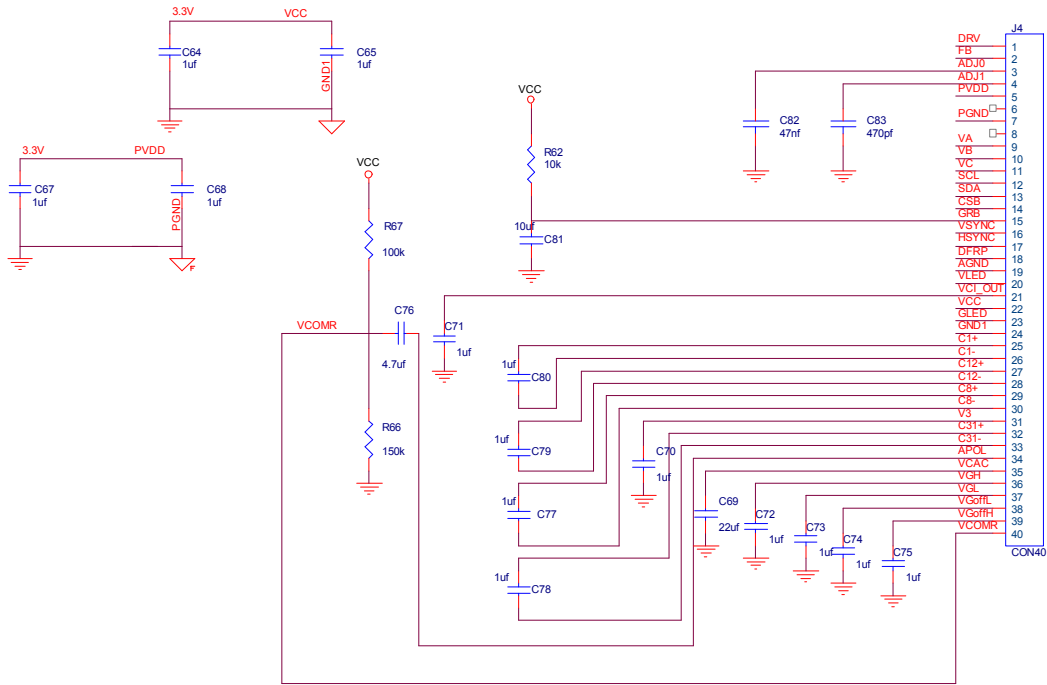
3.3V
VCC
C64
1uf
C65
1uf
GND1

3.3V
PVDD
C67
1uf
C68
1uf
PGND

VCC
R67
100k
VCOMR
C76
4.7uf
R66
150k

VCC
R62
10k
10uf
C81
C71
1uf

C82
47nf
C83
470pf

1uf
C80
1uf
C79
1uf
C77
1uf
C78
C70
1uf
C69
22uf
C72
1uf
C73
1uf
C74
1uf
C75
1uf

J4
DRV 1
FB 2
ADJ0 3
ADJ1 4
PVDD 5
6
PGND 7
8
VA 9
VB 10
VC 11
SCL 12
SDA 13
CSB 14
GRB 15
VSYNC 16
HSYNC 17
DFRP 18
AGND 19
VLED 20
VCI_OUT 21
VCC 22
GLED 23
GND1 24
C1+ 25
C1- 26
C12+ 27
C12- 28
C8+ 29
C8- 30
V3 31
C31+ 32
C31- 33
APOL 34
VCAC 35
VGH 36
VGL 37
VGoffL 38
VGoffH 39
VCOMR 40
CON40